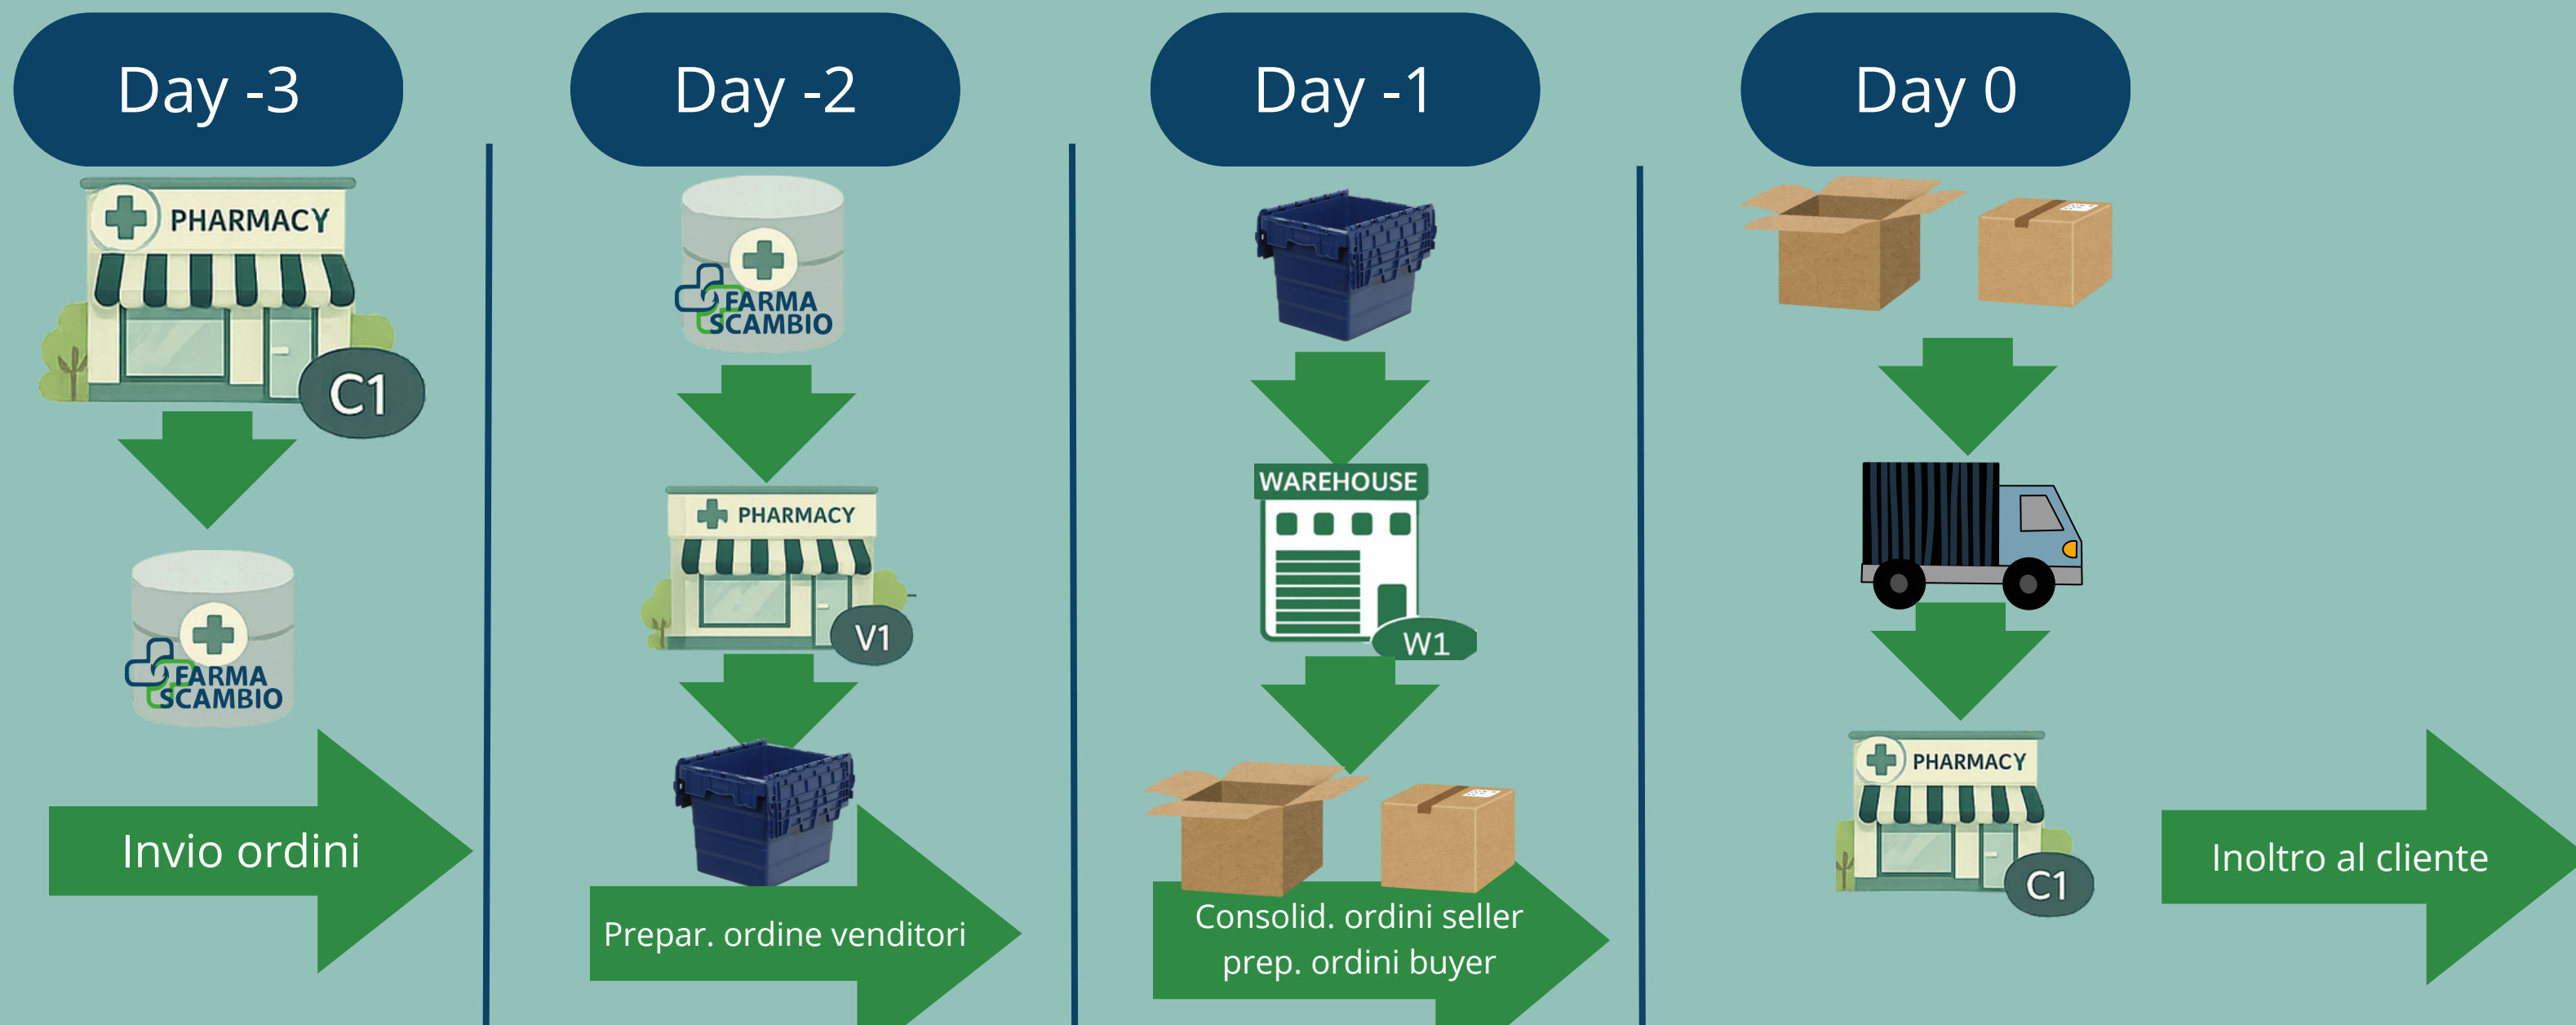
Day -3

PHARMACY

C1

FARMA SCAMBIO

Invio ordini

Day -2

FARMA SCAMBIO

PHARMACY

V1

Prepar. ordine venditori

Day -1

WAREHOUSE

W1

Consolid. ordini seller prep. ordini buyer

Day 0

PHARMACY

C1

Inoltro al cliente